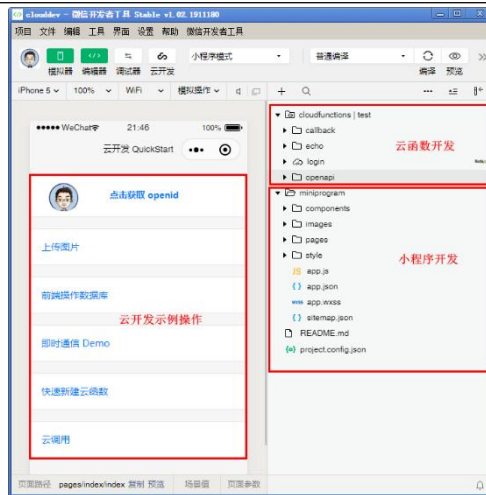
cloudev - 微信开发者工具 Stable v1.02.1911180

项目 文件 编辑 工具 界面 设置 帮助 微信开发者工具

模拟器 编辑器 调试器 云开发

小程序模式

普通编译

编译 预览

iPhone 5 100% WiFi 模拟操作

●●●●● WeChat 21:46 100%

云开发 QuickStart

点击获取 openid

上传图片

前端操作数据库

云开发示例操作

即时通信 Demo

快速新建云函数

云调用

cloudfunctions | test

callback

echo

login

openapi

云函数开发

miniprogram

components

images

pages

style

app.js

app.json

app.wxss

sitemap.json

小程序开发

README.md

project.config.json

页面路径 pages/index/index 复制 预览 场景值 页面参数